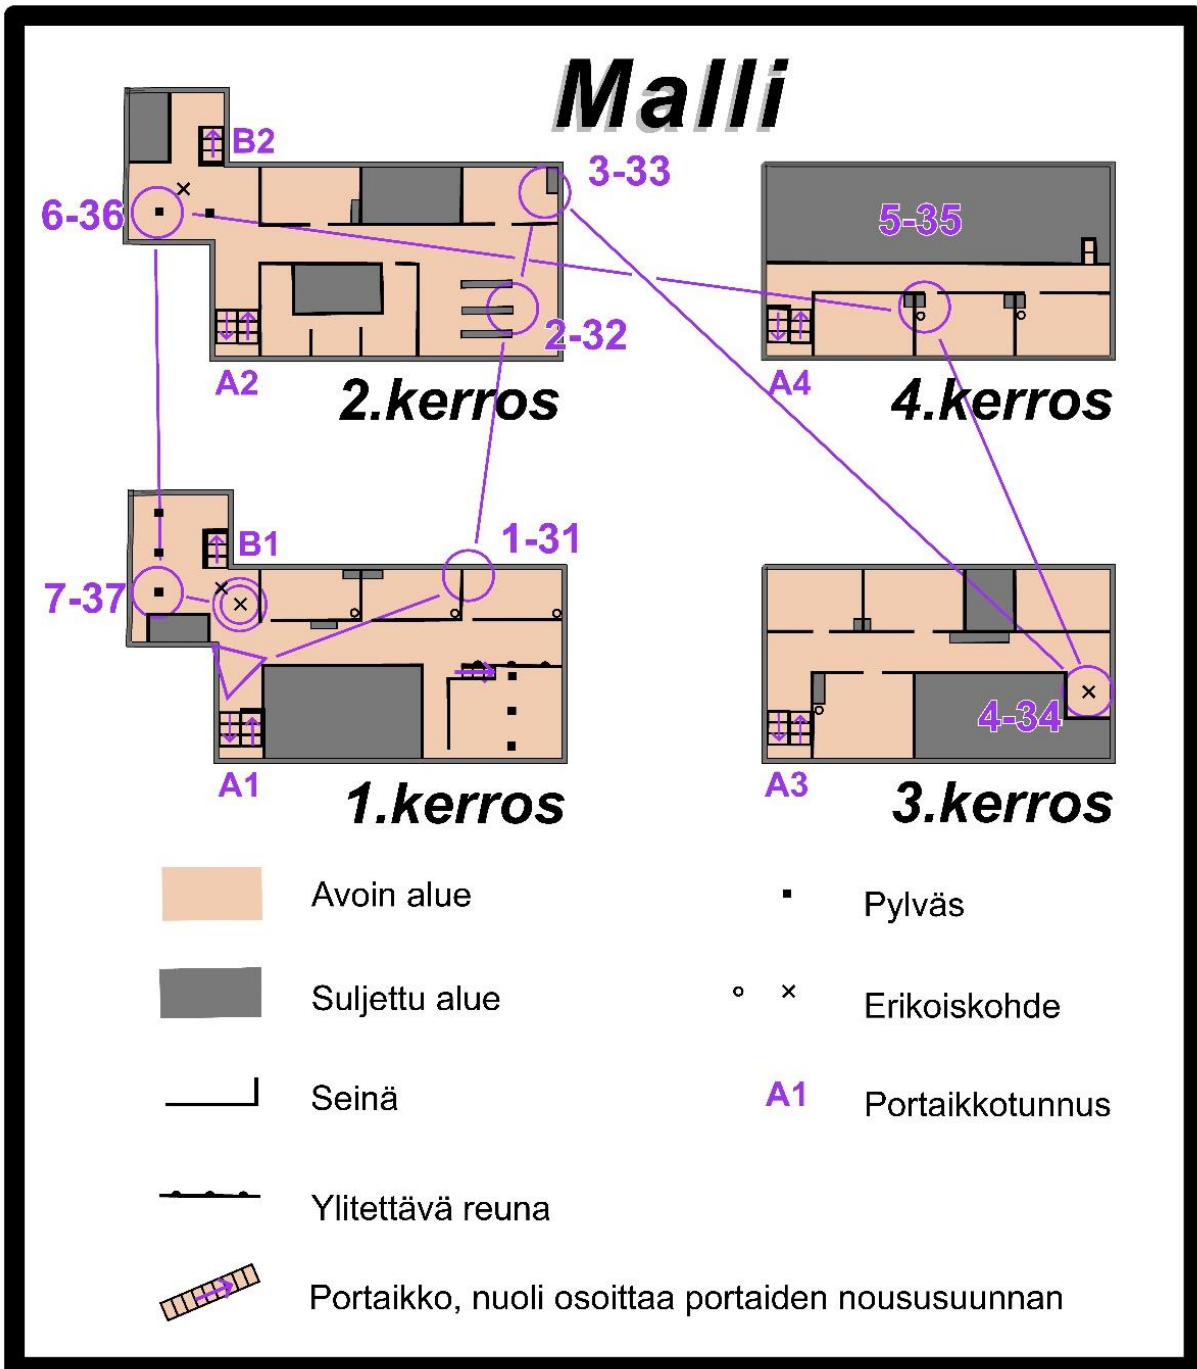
Malli

B2
3-33
6-36
5-35
2-32
A2
A4
2.kerros
4.kerros

B1
1-31
7-37
4-34
A1
A3
1.kerros
3.kerros

Avoin alue

Pylväs

Suljettu alue

Erikoiskohde

Seinä

A1 Portaikkotunnus

Ylitettävä reuna

Portaikko, nuoli osoittaa portaiden nousuusuunnan